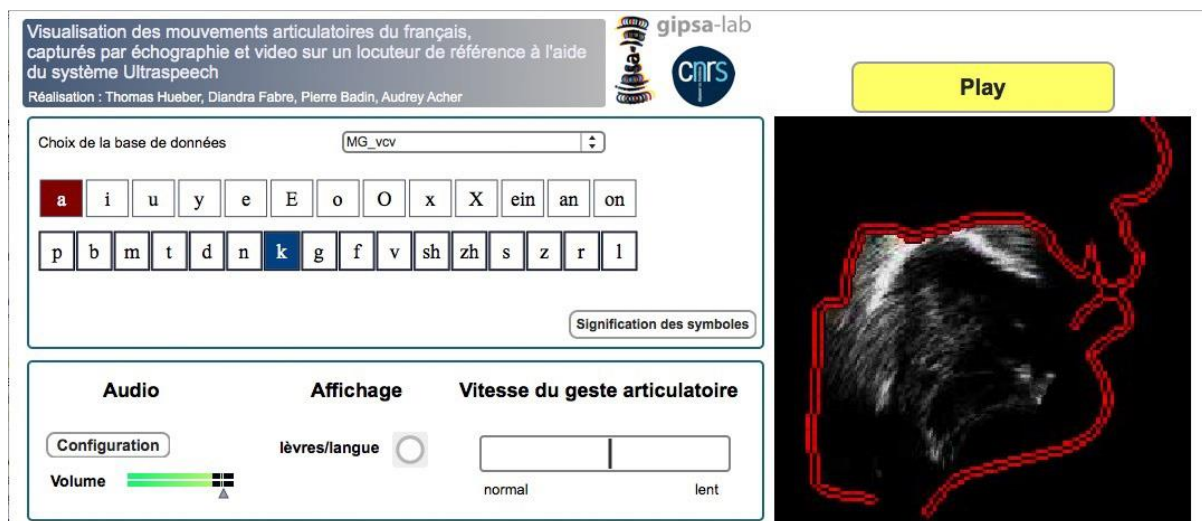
Visualisation des mouvements articulatoires du français, capturés par échographie et video sur un locuteur de référence à l'aide du système Ultraspeech

Réalisation : Thomas Hueber, Diandra Fabre, Pierre Badin, Audrey Acher

gipsa-lab

cnrs

Play

Choix de la base de données

MG_vcv

a i u y e E o O x X ein an on

p b m t d n k g f v sh zh s z r l

Signification des symboles

Audio

Configuration

Volume

Affichage

lèvres/langue

Vitesse du geste articulatoire

normal

lent